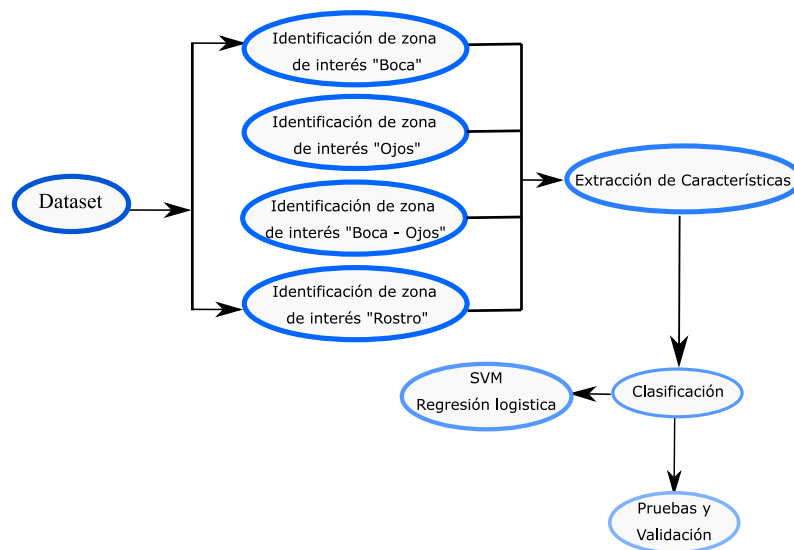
Dataset

Identificación de zona de interés "Boca"

Identificación de zona de interés "Ojos"

Identificación de zona de interés "Boca - Ojos"

Identificación de zona de interés "Rostro"

Extracción de Características

Clasificación

SVM
Regresión logistica

Pruebas y Validación